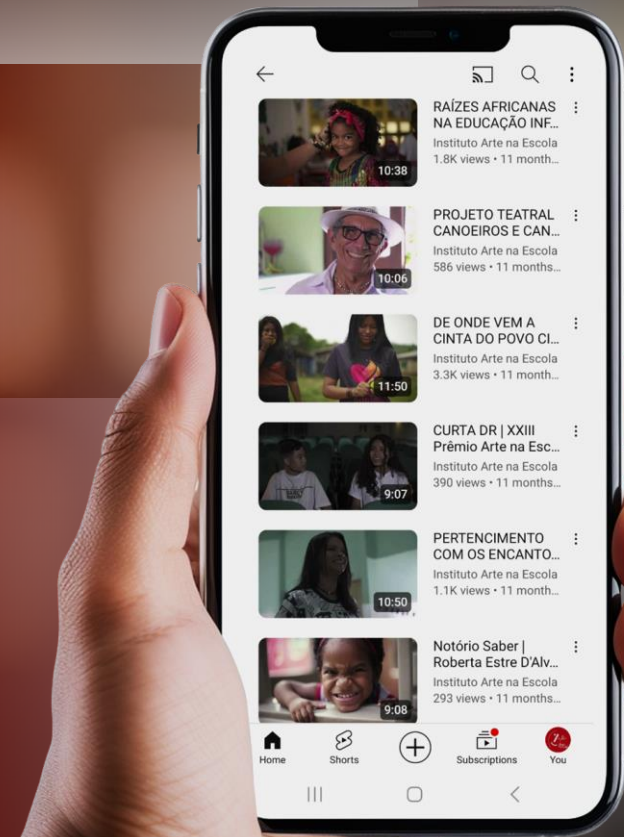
10:38
RAÍZES AFRICANAS NA EDUCAÇÃO INF...
Instituto Arte na Escola
1.8K views • 11 month...

10:06
PROJETO TEATRAL CANOEIROS E CAN...
Instituto Arte na Escola
586 views • 11 months...

11:50
DE ONDE VEM A CINTA DO POVO CI...
Instituto Arte na Escola
3.3K views • 11 month...

9:07
CURTA DR | XXIII Prêmio Arte na Esc...
Instituto Arte na Escola
390 views • 11 months...

10:50
PERTENCIMENTO COM OS ENCANTO...
Instituto Arte na Escola
1.1K views • 11 month...

9:08
Notório Saber | Roberta Estre D'Alv...
Instituto Arte na Escola
293 views • 11 months...

Home
Shorts
Subscriptions
You